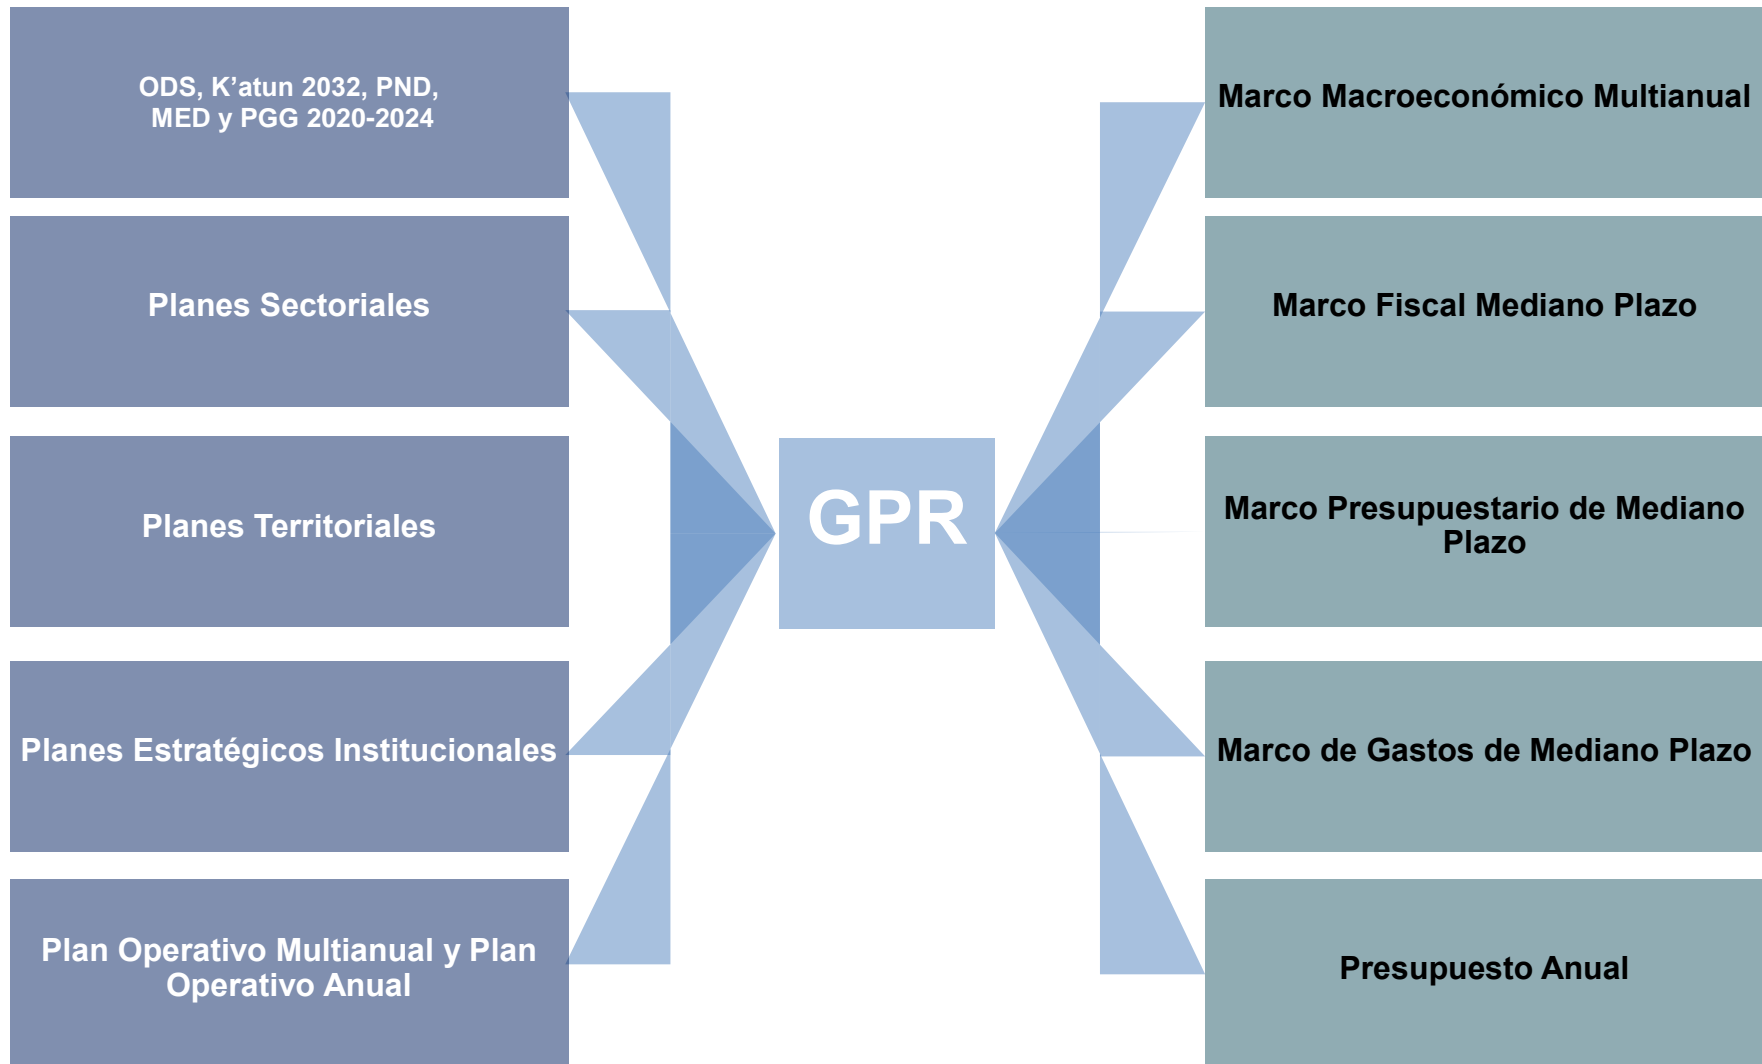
ODS, K’atun 2032, PND, MED y PGG 2020-2024

Planes Sectoriales

Planes Territoriales

Planes Estratégicos Institucionales

Plan Operativo Multianual y Plan Operativo Anual

GPR

Marco Macroeconómico Multianual

Marco Fiscal Mediano Plazo

Marco Presupuestario de Mediano Plazo

Marco de Gastos de Mediano Plazo

Presupuesto Anual